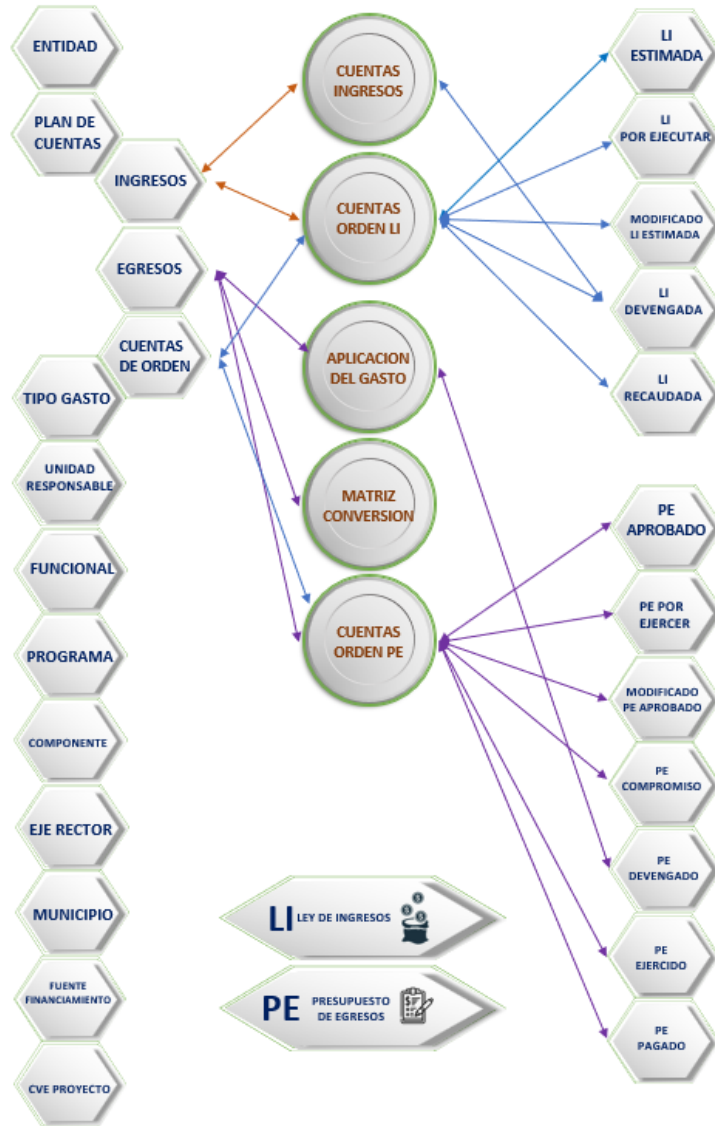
ENTIDAD

PLAN DE CUENTAS

INGRESOS

EGRESOS

CUENTAS DE ORDEN

TIPO GASTO

UNIDAD RESPONSABLE

FUNCIONAL

PROGRAMA

COMPONENTE

EJE RECTOR

MUNICIPIO

FUENTE FINANCIAMIENTO

CVE PROYECTO

CUENTAS INGRESOS

CUENTAS ORDEN LI

APLICACION DEL GASTO

MATRIZ CONVERSION

CUENTAS ORDEN PE

LI ESTIMADA

LI POR EJECUTAR

MODIFICADO LI ESTIMADA

LI DEVENGADA

LI RECAUDADA

PE APROBADO

PE POR EJERCER

MODIFICADO PE APROBADO

PE COMPROMISO

PE DEVENGADO

PE EJERCIDO

PE PAGADO

LI LEY DE INGRESOS

PE PRESUPUESTO DE EGRESOS